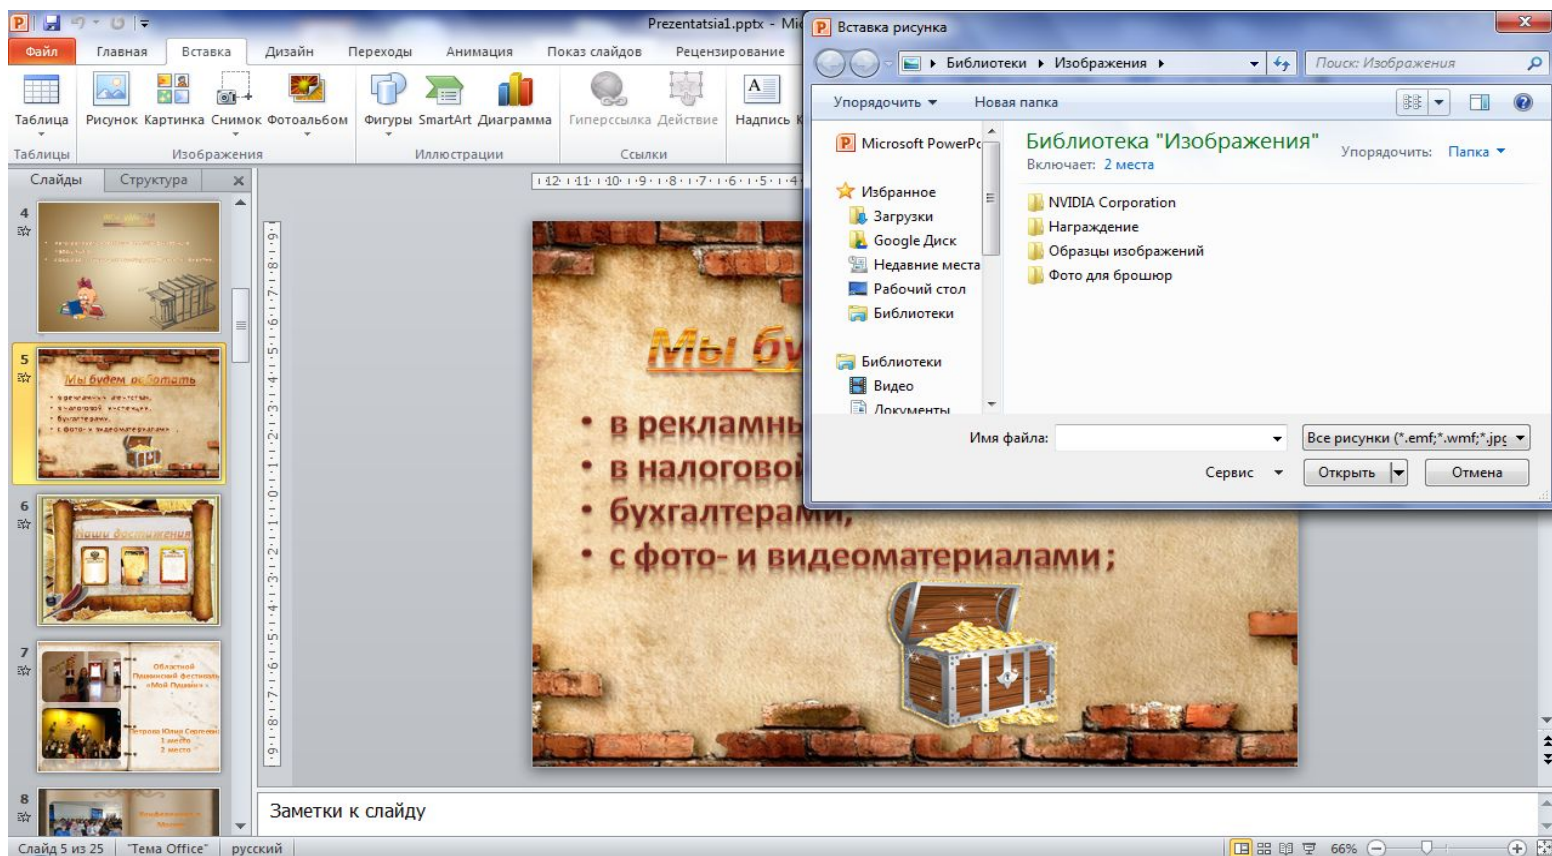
Prezentatsia1.pptx - Mi

Файл Главная Вставка Дизайн Переходы Анимация Показ слайдов Рецензирование

Таблица Рисунок Картинка Снимок Фотоальбом Фигуры SmartArt Диаграмма Гиперссылка Действие Надпись

Таблицы Изображения Иллюстрации Ссылки

Слайды Структура

4
5
Мы будем работать
6
Наши достижения
7
Областной Пушкинский фестиваль «Мой Пушкин»
Петрова Юлия Сергеевна 1 место 2 место
8

Мы бу
• в рекламны
• в налогово
• бухгалтерами;
• с фото- и видеоматериалами;

Заметки к слайду

Вставка рисунка

Библиотеки ▸ Изображения ▸

Поиск: Изображения

Упорядочить ▾ Новая папка

Microsoft PowerPo
Избранное
Загрузки
Google Диск
Недавние места
Рабочий стол
Библиотеки
Библиотеки
Видео
Документы

Библиотека "Изображения"
Включает: 2 места
Упорядочить: Папка ▾

NVIDIA Corporation
Награждение
Образцы изображений
Фото для брошюр

Имя файла:
Все рисунки (*.emf;*.wmf;*.jpg
Сервис
Открыть
Отмена

Слайд 5 из 25 "Тема Office" русский 66%